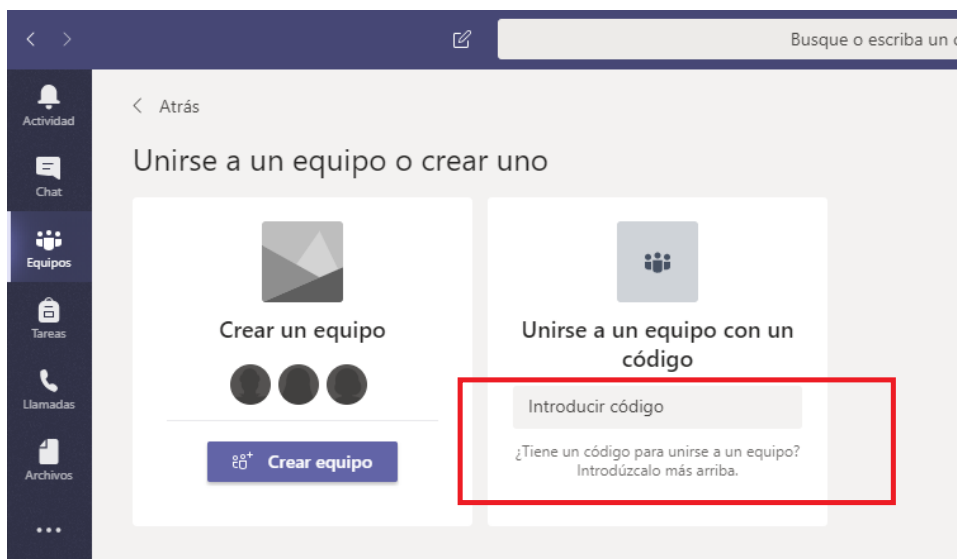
Busque o escriba un c

Actividad

Chat

Equipos

Tareas

Llamadas

Archivos

...

Atrás

Unirse a un equipo o crear uno

Crear un equipo

Crear equipo

Unirse a un equipo con un código

Introducir código

¿Tiene un código para unirse a un equipo? Introdúzcalo más arriba.